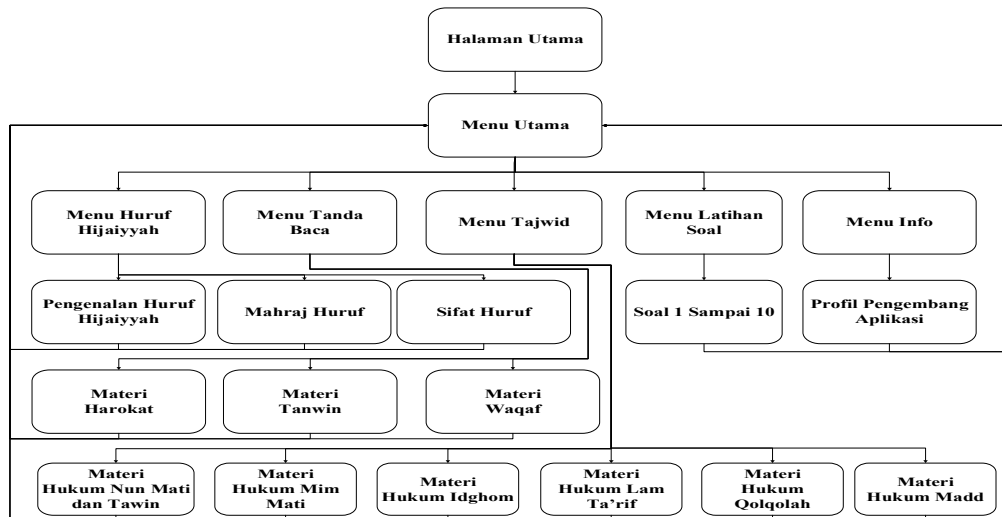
Halaman Utama

Menu Utama

Menu Huruf Hijaiyyah

Menu Tanda Baca

Menu Tajwid

Menu Latihan Soal

Menu Info

Pengenalan Huruf Hijaiyyah

Mahraj Huruf

Sifat Huruf

Soal 1 Sampai 10

Profil Pengembang Aplikasi

Materi Harokat

Materi Tanwin

Materi Waqaf

Materi Hukum Nun Mati dan Tawin

Materi Hukum Mim Mati

Materi Hukum Idghom

Materi Hukum Lam Ta'rif

Materi Hukum Qolqolah

Materi Hukum Madd